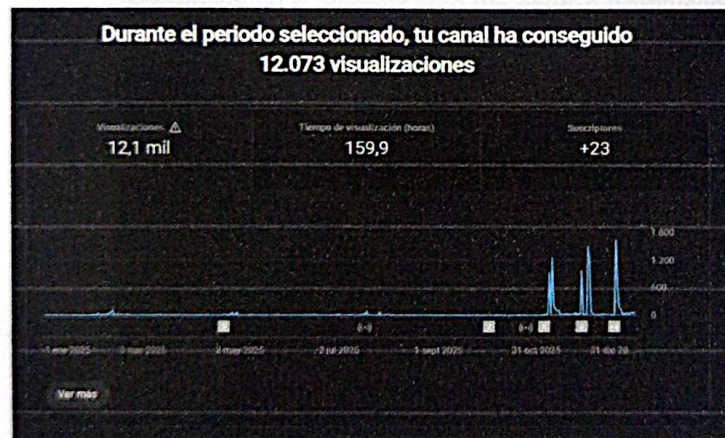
Durante el periodo seleccionado, tu canal ha conseguido 12.073 visualizaciones

Visualizaciones ⚠
12,1 mil

Tiempo de visualización (horas)
159,9

Suscriptores
+23

1.800
1.200
600
0

1 ene 2025
3 mar 2025
2 may 2025
2 jul 2025
1 sept 2025
31 oct 2025
31 dic 20

Ver más